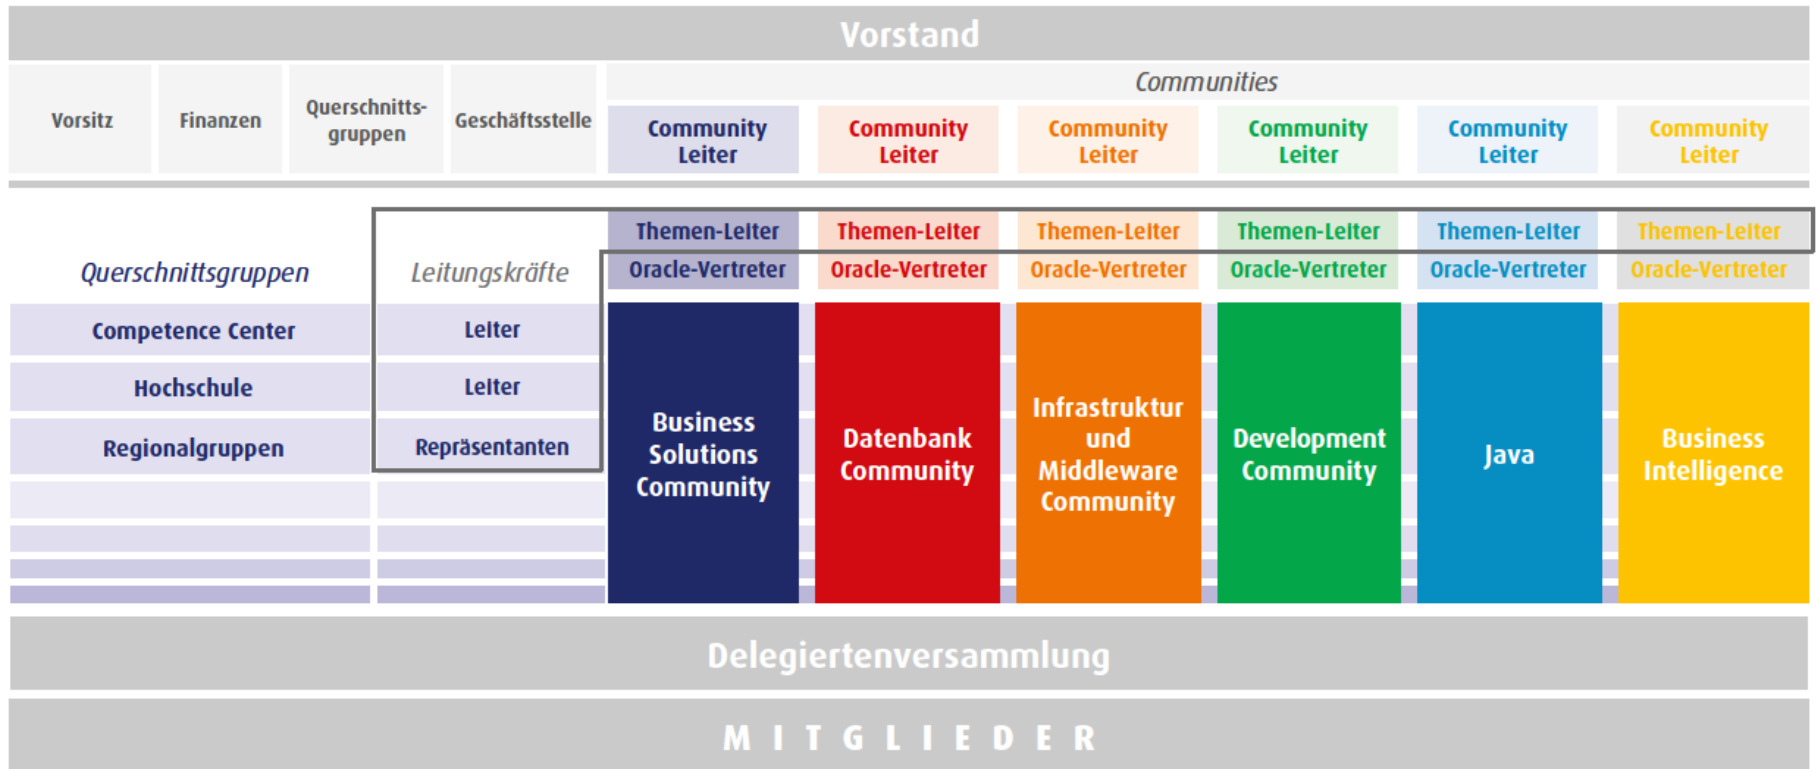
Vorstand

Vorsitz

Finanzen

Querschnittsgruppen

Geschäftsstelle

Communities

Community Leiter

Community Leiter

Community Leiter

Community Leiter

Community Leiter

Community Leiter

Themen-Leiter

Themen-Leiter

Themen-Leiter

Themen-Leiter

Themen-Leiter

Themen-Leiter

Querschnittsgruppen

Leitungskräfte

Oracle-Vertreter

Oracle-Vertreter

Oracle-Vertreter

Oracle-Vertreter

Oracle-Vertreter

Oracle-Vertreter

Competence Center

Leiter

Hochschule

Leiter

Regionalgruppen

Repräsentanten

Business Solutions Community

Datenbank Community

Infrastruktur und Middleware Community

Development Community

Java

Business Intelligence

Delegiertenversammlung

MITGLIEDER